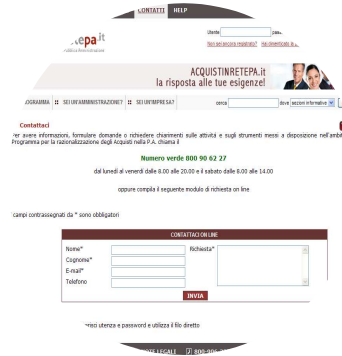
CONTATTI HELP

retepa.it
pubblica Amministrazione

Utente
Password
Non sei ancora registrato?
Hai dimenticato la...

ACQUISTINRETEPA.it
la risposta alle tue esigenze!

OGRAMMA :: SEI UN'AMMINISTRAZIONE? :: SEI UN'IMPRESA?

cerca
dove sezioni informative

Contattaci

Per avere informazioni, formulare domande o richiedere chiarimenti sulle attività e sugli strumenti messi a disposizione nell'ambi Programma per la razionalizzazione degli Acquisti nella P.A. chiama il

Numero verde 800 90 62 27

dal lunedì al venerdì dalle 8.00 alle 20.00 e il sabato dalle 8.00 alle 14.00

oppure compila il seguente modulo di richiesta on line

I campi contrassegnati da * sono obbligatori

CONTATTACI ON LINE

Nome*
Cognome*
E-mail*
Telefono
Richiesta*

INVIA

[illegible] utenza e password e utilizza il filo diretto

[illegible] LEGALI | 800 90 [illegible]